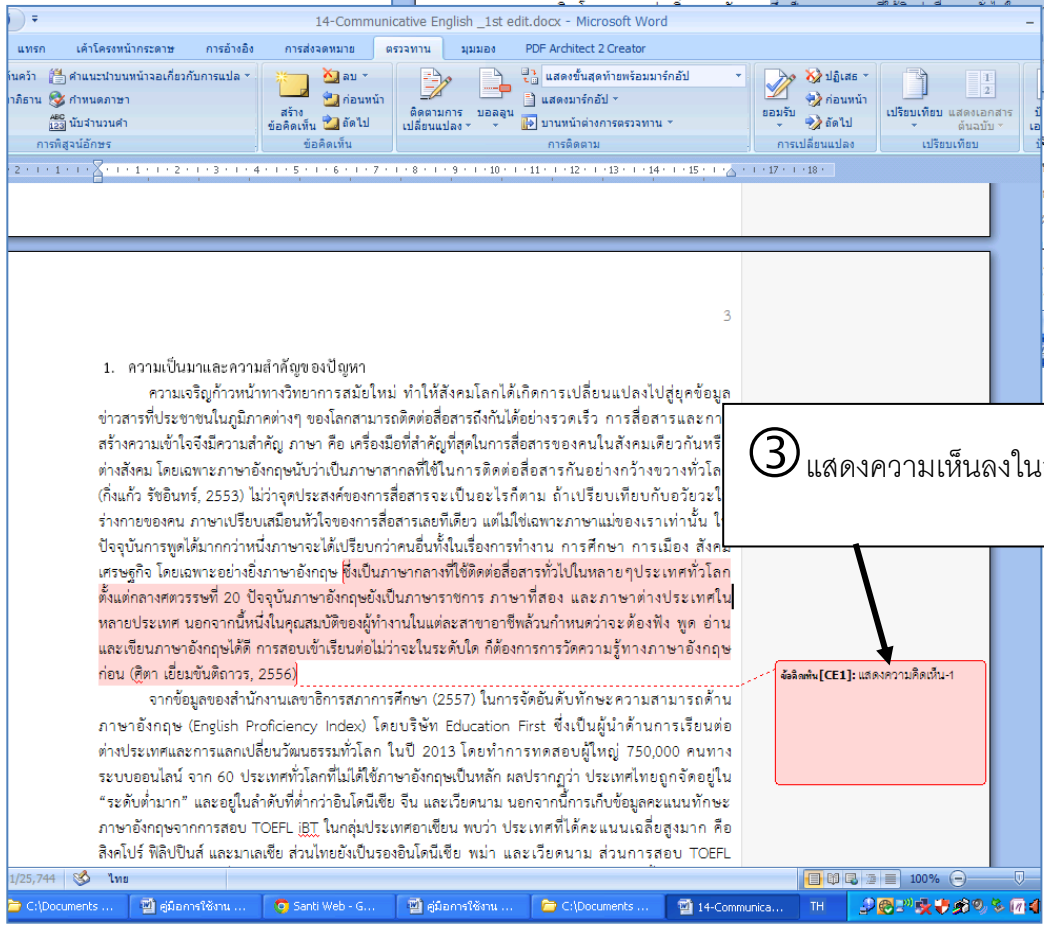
14-Communicative English _1st edit.docx - Microsoft Word

แทรก | เค้าโครงหน้ากระดาษ | การอ้างอิง | การส่งจดหมาย | ตรวจทาน | มุมมอง | PDF Architect 2 Creator

ค้นคว้า | คำแนะนำบนหน้าจอเกี่ยวกับการแปล | อภิธาน | กำหนดภาษา | นับจำนวนคำ | การพิสูจน์อักษร

สร้างข้อคิดเห็น | ลบ | ก่อนหน้า | ถัดไป | ข้อคิดเห็น

ติดตามการเปลี่ยนแปลง | บอลลูน | แสดงขั้นสุดท้ายพร้อมมาร์กอัป | แสดงมาร์กอัป | บานหน้าต่างการตรวจทาน | การติดตาม

ยอมรับ | ปฏิเสธ | ก่อนหน้า | ถัดไป | การเปลี่ยนแปลง

เปรียบเทียบ | แสดงเอกสารต้นฉบับ | เปรียบเทียบ

3

1. ความเป็นมาและความสำคัญของปัญหา

ความเจริญก้าวหน้าทางวิทยาการสมัยใหม่ ทำให้สังคมโลกได้เกิดการเปลี่ยนแปลงไปสู่ยุคข้อมูลข่าวสารที่ประชาชนในภูมิภาคต่างๆ ของโลกสามารถติดต่อสื่อสารถึงกันได้อย่างรวดเร็ว การสื่อสารและกา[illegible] สร้างความเข้าใจจึงมีความสำคัญ ภาษา คือ เครื่องมือที่สำคัญที่สุดในการสื่อสารของคนในสังคมเดียวกันหรื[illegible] ต่างสังคม โดยเฉพาะภาษาอังกฤษนับว่าเป็นภาษาสากลที่ใช้ในการติดต่อสื่อสารกันอย่างกว้างขวางทั่วโล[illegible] (กิ่งแก้ว รัชอินทร์, 2553) ไม่ว่าจุดประสงค์ของการสื่อสารจะเป็นอะไรก็ตาม ถ้าเปรียบเทียบกับอวัยวะใ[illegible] ร่างกายของคน ภาษาเปรียบเสมือนหัวใจของการสื่อสารเลยทีเดียว แต่ไม่ใช่เฉพาะภาษาแม่ของเราเท่านั้น ใ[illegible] ปัจจุบันการพูดได้มากกว่าหนึ่งภาษาจะได้เปรียบกว่าคนอื่นทั้งในเรื่องการทำงาน การศึกษา การเมือง สังค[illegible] เศรษฐกิจ โดยเฉพาะอย่างยิ่งภาษาอังกฤษ ซึ่งเป็นภาษากลางที่ใช้ติดต่อสื่อสารทั่วไปในหลายๆประเทศทั่วโลก ตั้งแต่กลางศตวรรษที่ 20 ปัจจุบันภาษาอังกฤษยังเป็นภาษาราชการ ภาษาที่สอง และภาษาต่างประเทศใน หลายประเทศ นอกจากนี้หนึ่งในคุณสมบัติของผู้ทำงานในแต่ละสาขาอาชีพล้วนกำหนดว่าจะต้องฟัง พูด อ่าน และเขียนภาษาอังกฤษได้ดี การสอบเข้าเรียนต่อไม่ว่าจะในระดับใด ก็ต้องการการวัดความรู้ทางภาษาอังกฤษก่อน (ศิตา เยี่ยมขันติถาวร, 2556)

จากข้อมูลของสำนักงานเลขาธิการสภาการศึกษา (2557) ในการจัดอันดับทักษะความสามารถด้านภาษาอังกฤษ (English Proficiency Index) โดยบริษัท Education First ซึ่งเป็นผู้นำด้านการเรียนต่อต่างประเทศและการแลกเปลี่ยนวัฒนธรรมทั่วโลก ในปี 2013 โดยทำการทดสอบผู้ใหญ่ 750,000 คนทางระบบออนไลน์ จาก 60 ประเทศทั่วโลกที่ไม่ได้ใช้ภาษาอังกฤษเป็นหลัก ผลปรากฏว่า ประเทศไทยถูกจัดอยู่ใน “ระดับต่ำมาก” และอยู่ในลำดับที่ต่ำกว่าอินโดนีเซีย จีน และเวียดนาม นอกจากนี้การเก็บข้อมูลคะแนนทักษะภาษาอังกฤษจากการสอบ TOEFL iBT ในกลุ่มประเทศอาเซียน พบว่า ประเทศที่ได้คะแนนเฉลี่ยสูงมาก คือ สิงคโปร์ ฟิลิปปินส์ และมาเลเซีย ส่วนไทยยังเป็นรองอินโดนีเซีย พม่า และเวียดนาม ส่วนการสอบ TOEFL

③ แสดงความเห็นลงใน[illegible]

ข้อคิดเห็น [CE1]: แสดงความคิดเห็น-1

1/25,744 | ไทย | 100%

C:\Documents ... | คู่มือการใช้งาน ... | Santi Web - G... | คู่มือการใช้งาน ... | C:\Documents ... | 14-Communica... | TH